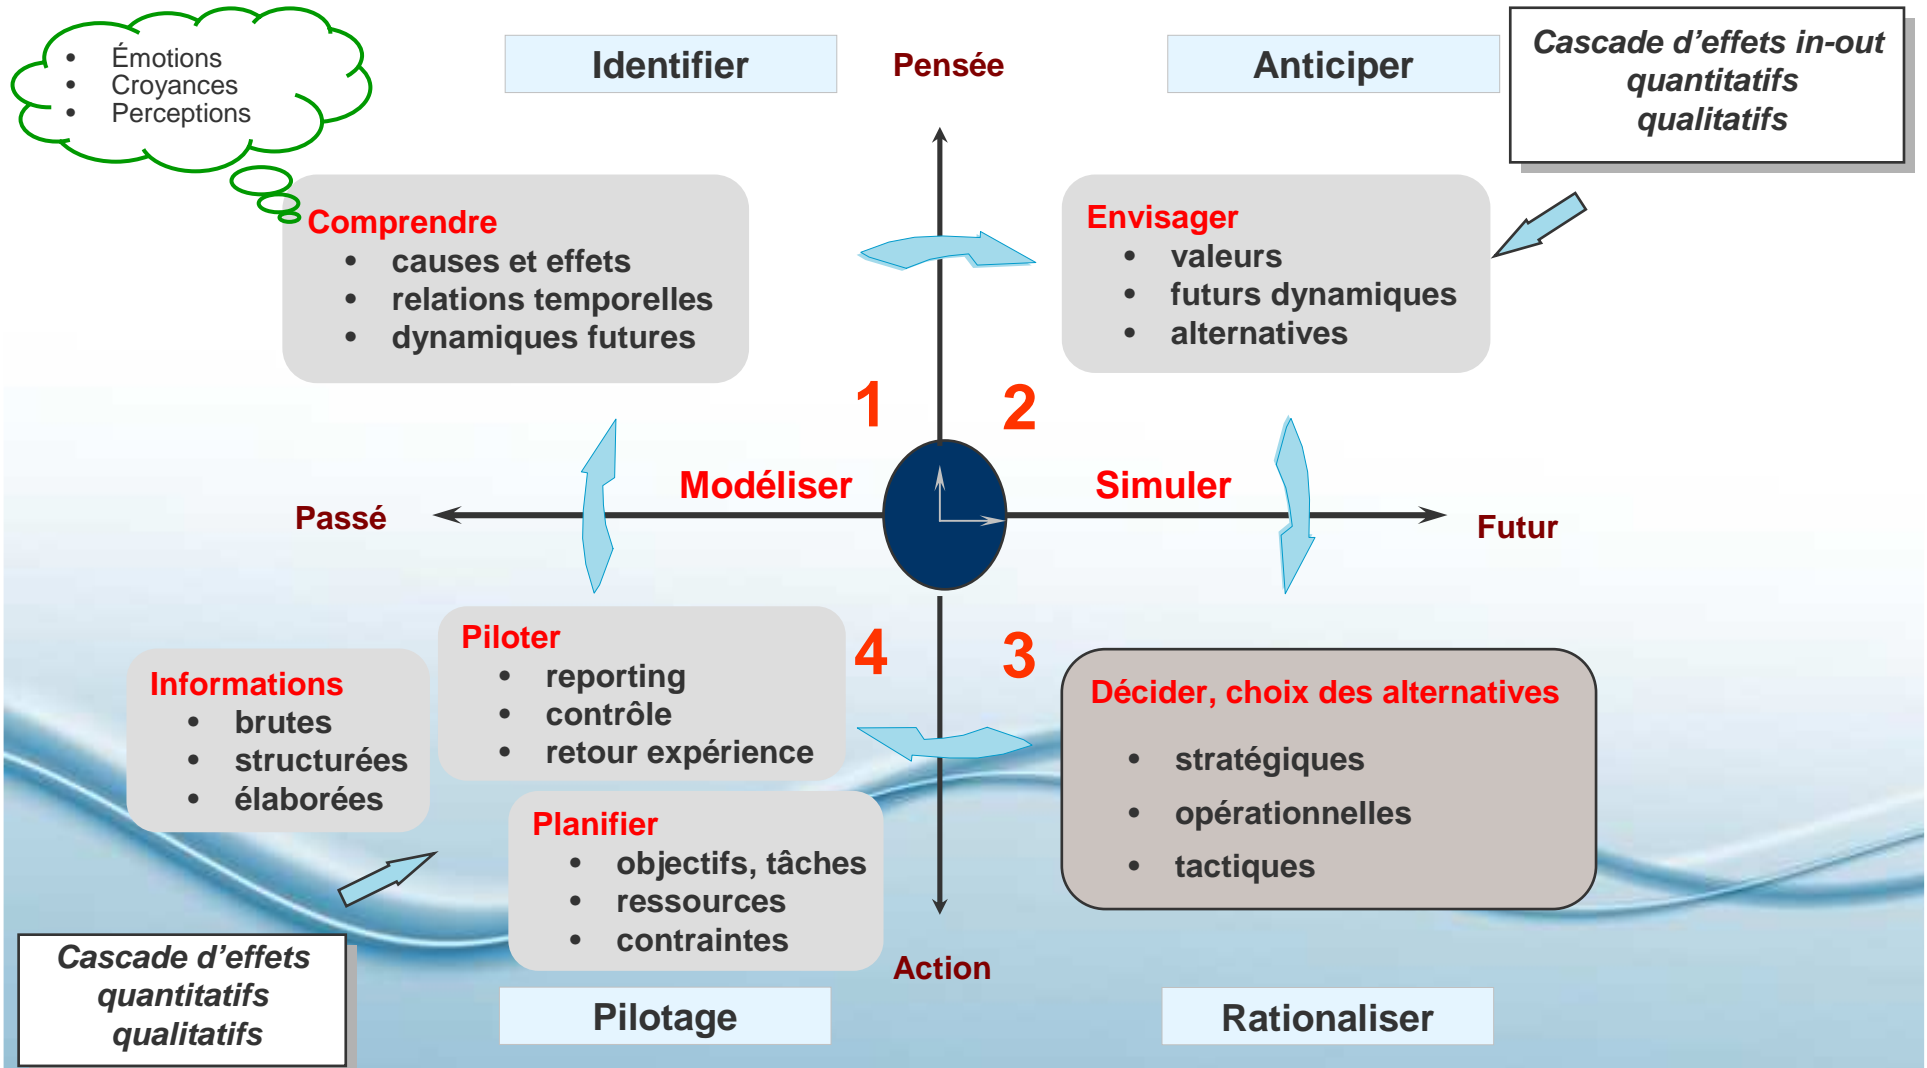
- Émotions
- Croyances
- Perceptions

Identifier

Pensée

Anticiper

Cascade d'effets in-out quantitatifs qualitatifs

Comprendre
- causes et effets
- relations temporelles
- dynamiques futures

Envisager
- valeurs
- futurs dynamiques
- alternatives

1

2

Passé

Modéliser

Simuler

Futur

Piloter
- reporting
- contrôle
- retour expérience

4

3

Informations
- brutes
- structurées
- élaborées

Décider, choix des alternatives
- stratégiques
- opérationnelles
- tactiques

Planifier
- objectifs, tâches
- ressources
- contraintes

Cascade d'effets quantitatifs qualitatifs

Action

Pilotage

Rationaliser